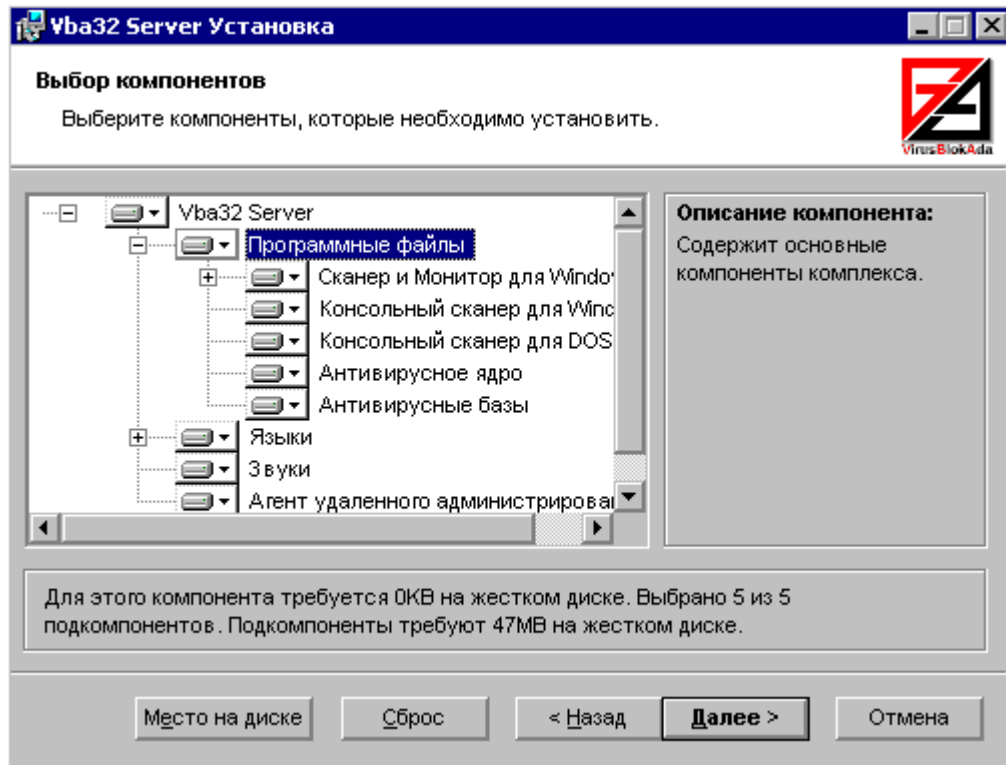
Vba32 Server Установка

Выбор компонентов

Выберите компоненты, которые необходимо установить.

VirusBlokAda

Vba32 Server
Программные файлы
Сканер и Монитор для Windo
Консольный сканер для Winc
Консольный сканер для DOS
Антивирусное ядро
Антивирусные базы
Языки
Звуки
Агент удаленного администрирова

Описание компонента:
Содержит основные компоненты комплекса.

Для этого компонента требуется 0KB на жестком диске. Выбрано 5 из 5 подкомпонентов. Подкомпоненты требуют 47MB на жестком диске.

Место на диске | Сброс | < Назад | Далее > | Отмена